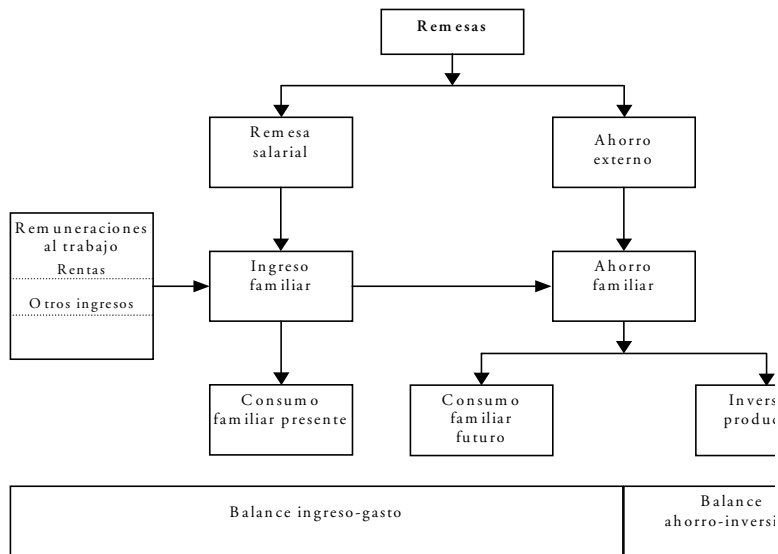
Remesas

Remesa salarial

Ahorro externo

Remuneraciones al trabajo
Rentas
Otros ingresos

Ingreso familiar

Ahorro familiar

Consumo familiar presente

Consumo familiar futuro

Invers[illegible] produc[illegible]

Balance ingreso-gasto

Balance ahorro-invers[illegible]